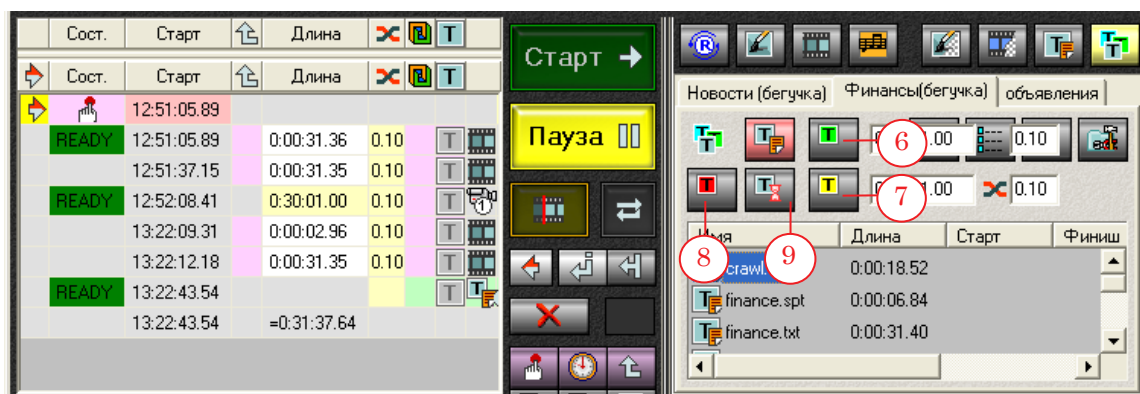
| | Сост. | Старт | | Длина | | | T |
|---|---|---|---|---|---|---|---|
| | Сост. | Старт | | Длина | | | T |
| | | 12:51:05.89 | | | | | |
| | READY | 12:51:05.89 | | 0:00:31.36 | 0.10 | | T |
| | | 12:51:37.15 | | 0:00:31.35 | 0.10 | | T |
| | READY | 12:52:08.41 | | 0:30:01.00 | 0.10 | | T |
| | | 13:22:09.31 | | 0:00:02.96 | 0.10 | | T |
| | | 13:22:12.18 | | 0:00:31.35 | 0.10 | | T |
| | READY | 13:22:43.54 | | | | | |
| | | 13:22:43.54 | | =0:31:37.64 | | | |

Старт

Пауза

Новости (бегучка) Финансы(бегучка) объявления

T 6 .00 0.10

T 7 .00 0.10

8 9

| Имя | Длина | Старт | Финиш |
|---|---|---|---|
| crawl.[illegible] | 0:00:18.52 | | |
| finance.spt | 0:00:06.84 | | |
| finance.txt | 0:00:31.40 | | |